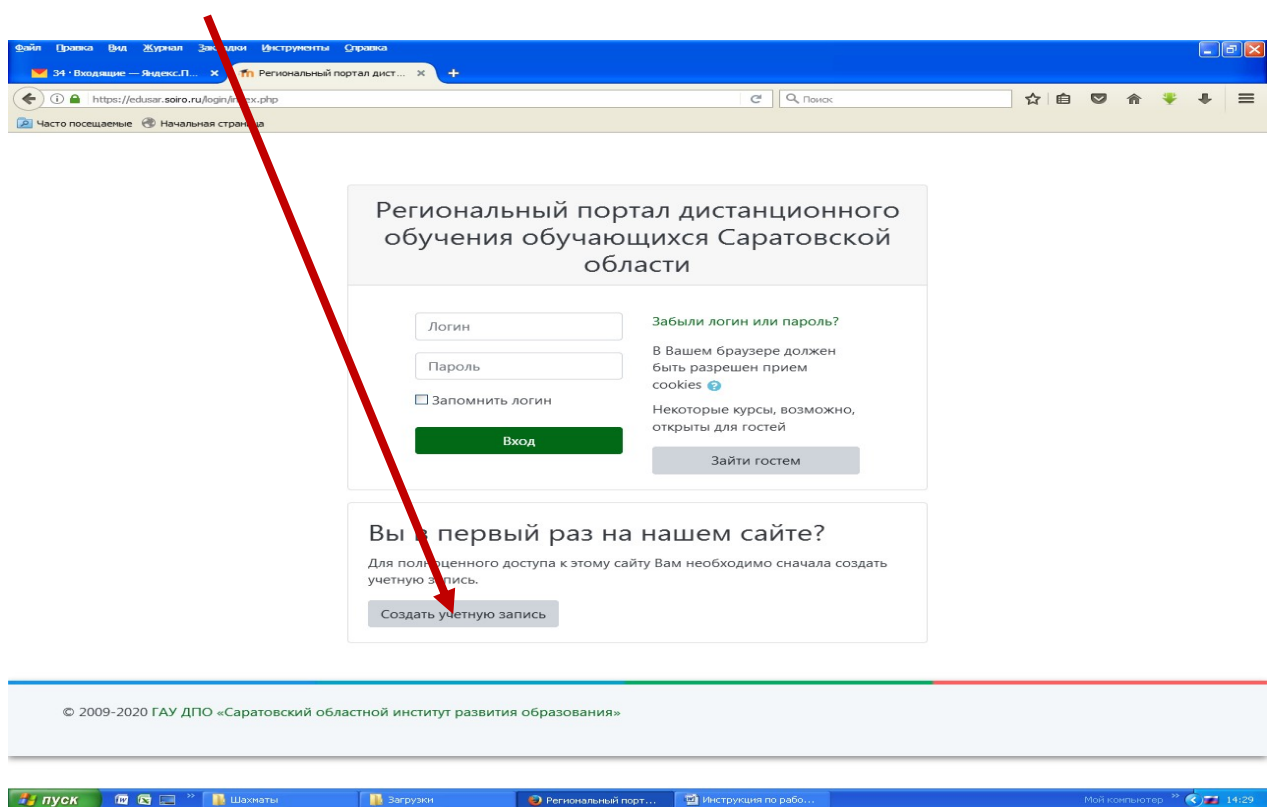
Файл Правка Вид Журнал Закладки Инструменты Справка

34 · Входящие — Яндекс.П... × Региональный портал дист... × +

https://edusar.soiro.ru/login/in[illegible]x.php

Поиск

Часто посещаемые Начальная стран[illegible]а

Региональный портал дистанционного обучения обучающихся Саратовской области

Логин

Пароль

Запомнить логин

Вход

Забыли логин или пароль?

В Вашем браузере должен быть разрешен прием cookies

Некоторые курсы, возможно, открыты для гостей

Зайти гостем

Вы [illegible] первый раз на нашем сайте?

Для пол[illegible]оценного доступа к этому сайту Вам необходимо сначала создать учетную з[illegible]пись.

Создать учетную запись

© 2009-2020 ГАУ ДПО «Саратовский областной институт развития образования»

пуск Шахматы Загрузки Региональный порт... Инструкция по рабо... Мой компьютер 14:29